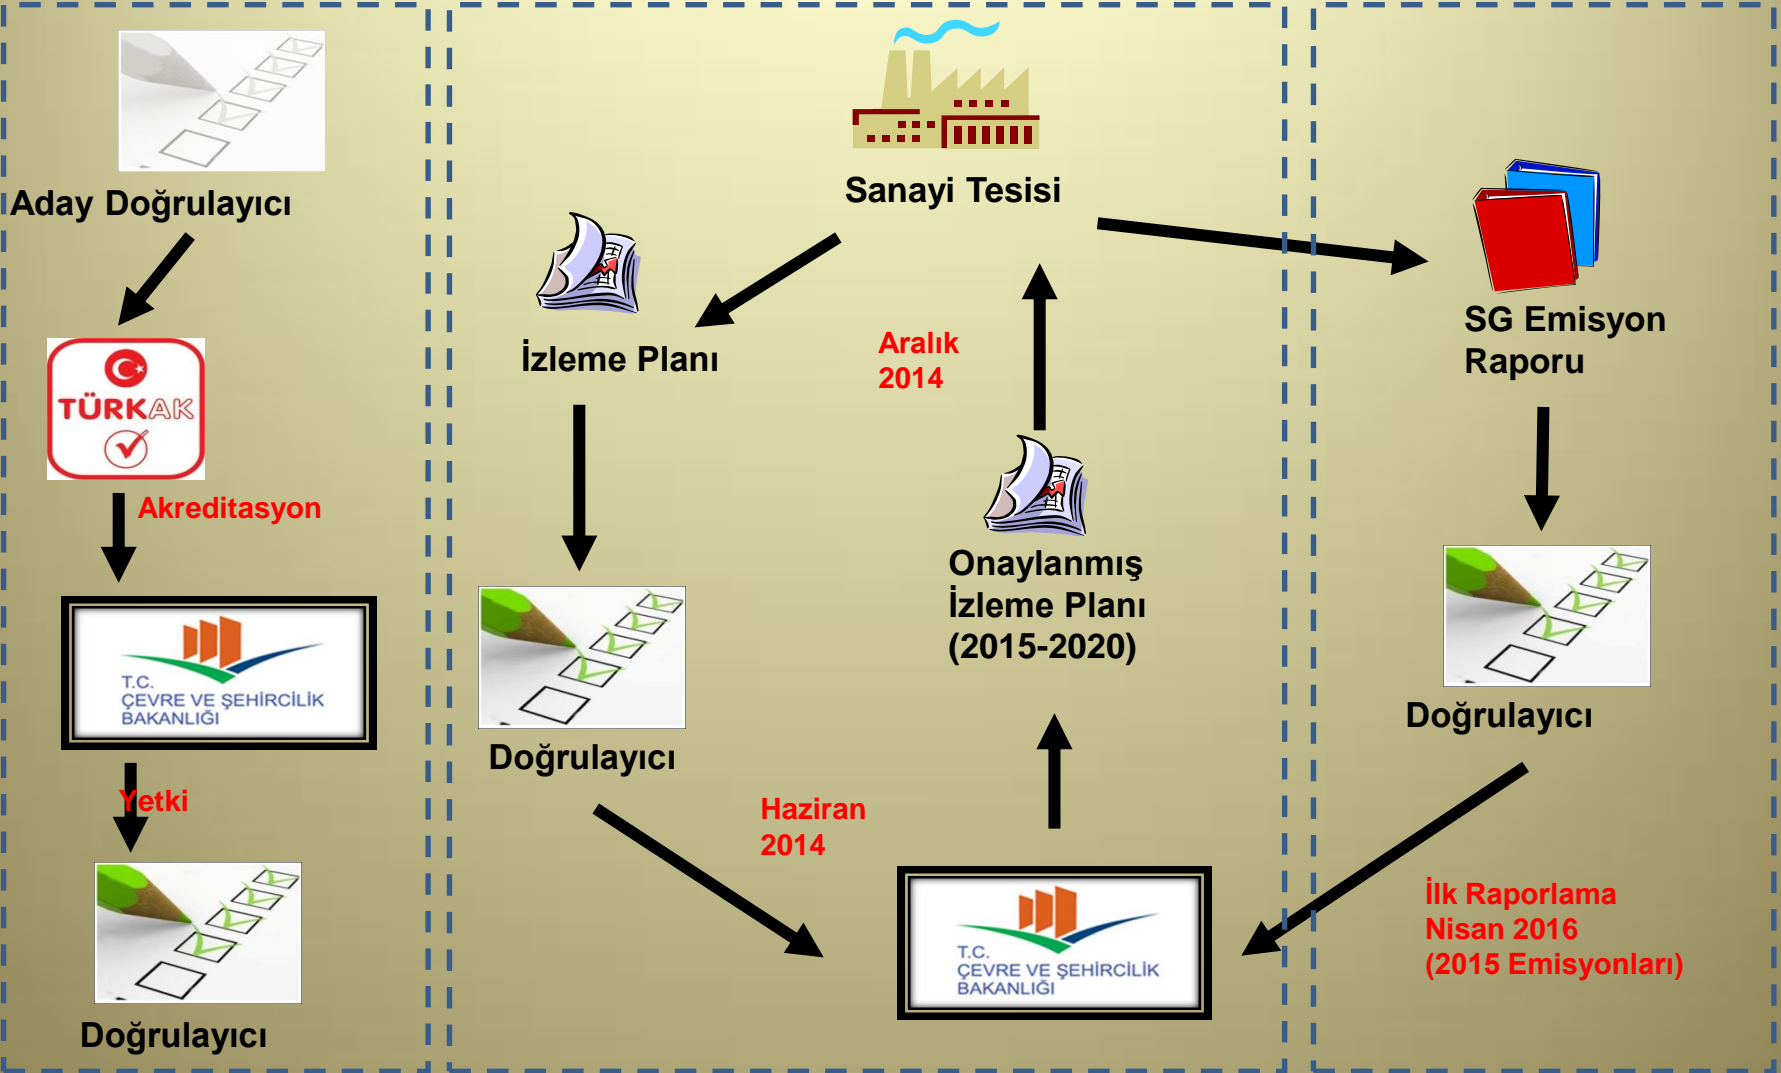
Aday Doğrulayıcı

TÜRKAK

Akreditasyon

T.C.
ÇEVRE VE ŞEHİRCİLİK
BAKANLIĞI

Yetki

Doğrulayıcı

Sanayi Tesisi

İzleme Planı

Aralık
2014

Doğrulayıcı

Onaylanmış
İzleme Planı
(2015-2020)

Haziran
2014

T.C.
ÇEVRE VE ŞEHİRCİLİK
BAKANLIĞI

SG Emisyon
Raporu

Doğrulayıcı

İlk Raporlama
Nisan 2016
(2015 Emisyonları)